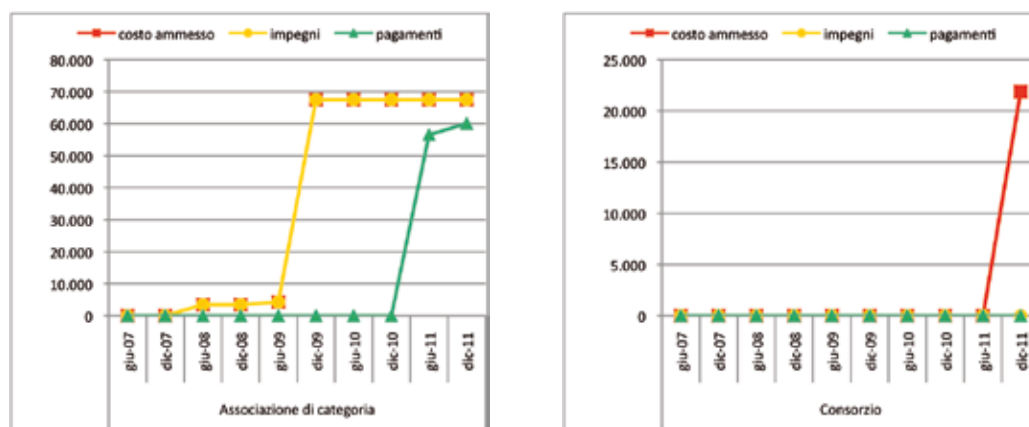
costo ammesso impegni pagamenti

80.000
70.000
60.000
50.000
40.000
30.000
20.000
10.000
0

giu-07 dic-07 giu-08 dic-08 giu-09 dic-09 giu-10 dic-10 giu-11 dic-11

Associazione di categoria

costo ammesso impegni pagamenti

25.000
20.000
15.000
10.000
5.000
0

giu-07 dic-07 giu-08 dic-08 giu-09 dic-09 giu-10 dic-10 giu-11 dic-11

Consorzio